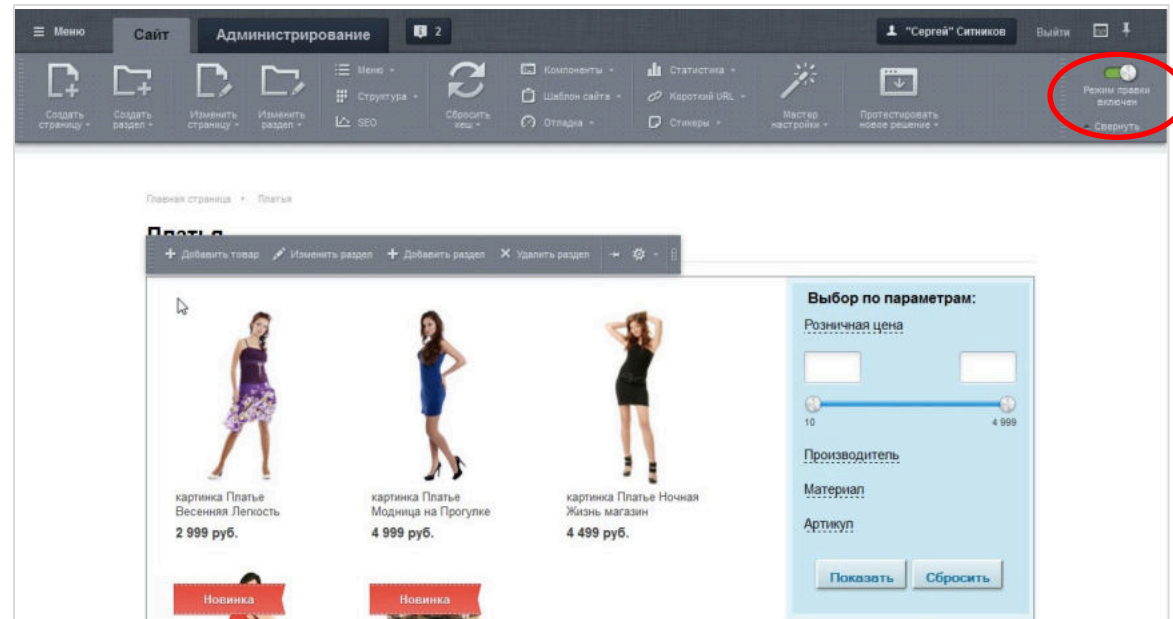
≡ Меню Сайт Администрирование 2 "Сергей" Ситников Выйти

Создать страницу Создать раздел Изменить страницу Изменить раздел Меню Структура SEO Сбросить кеш Компоненты Шаблон сайта Отладка Статистика Короткий URL Стикеры Мастер настройки Протестировать новое решение Режим правки включен Свернуть

Главная страница • Платья

Платья

+ Добавить товар Изменить раздел + Добавить раздел ✕ Удалить раздел

картинка Платье Весенняя Легкость
2 999 руб.

картинка Платье Модница на Прогулке
4 999 руб.

картинка Платье Ночная Жизнь магазин
4 499 руб.

Новинка

Новинка

Выбор по параметрам:

Розничная цена

10

4 999

Производитель

Материал

Артикул

Показать Сбросить